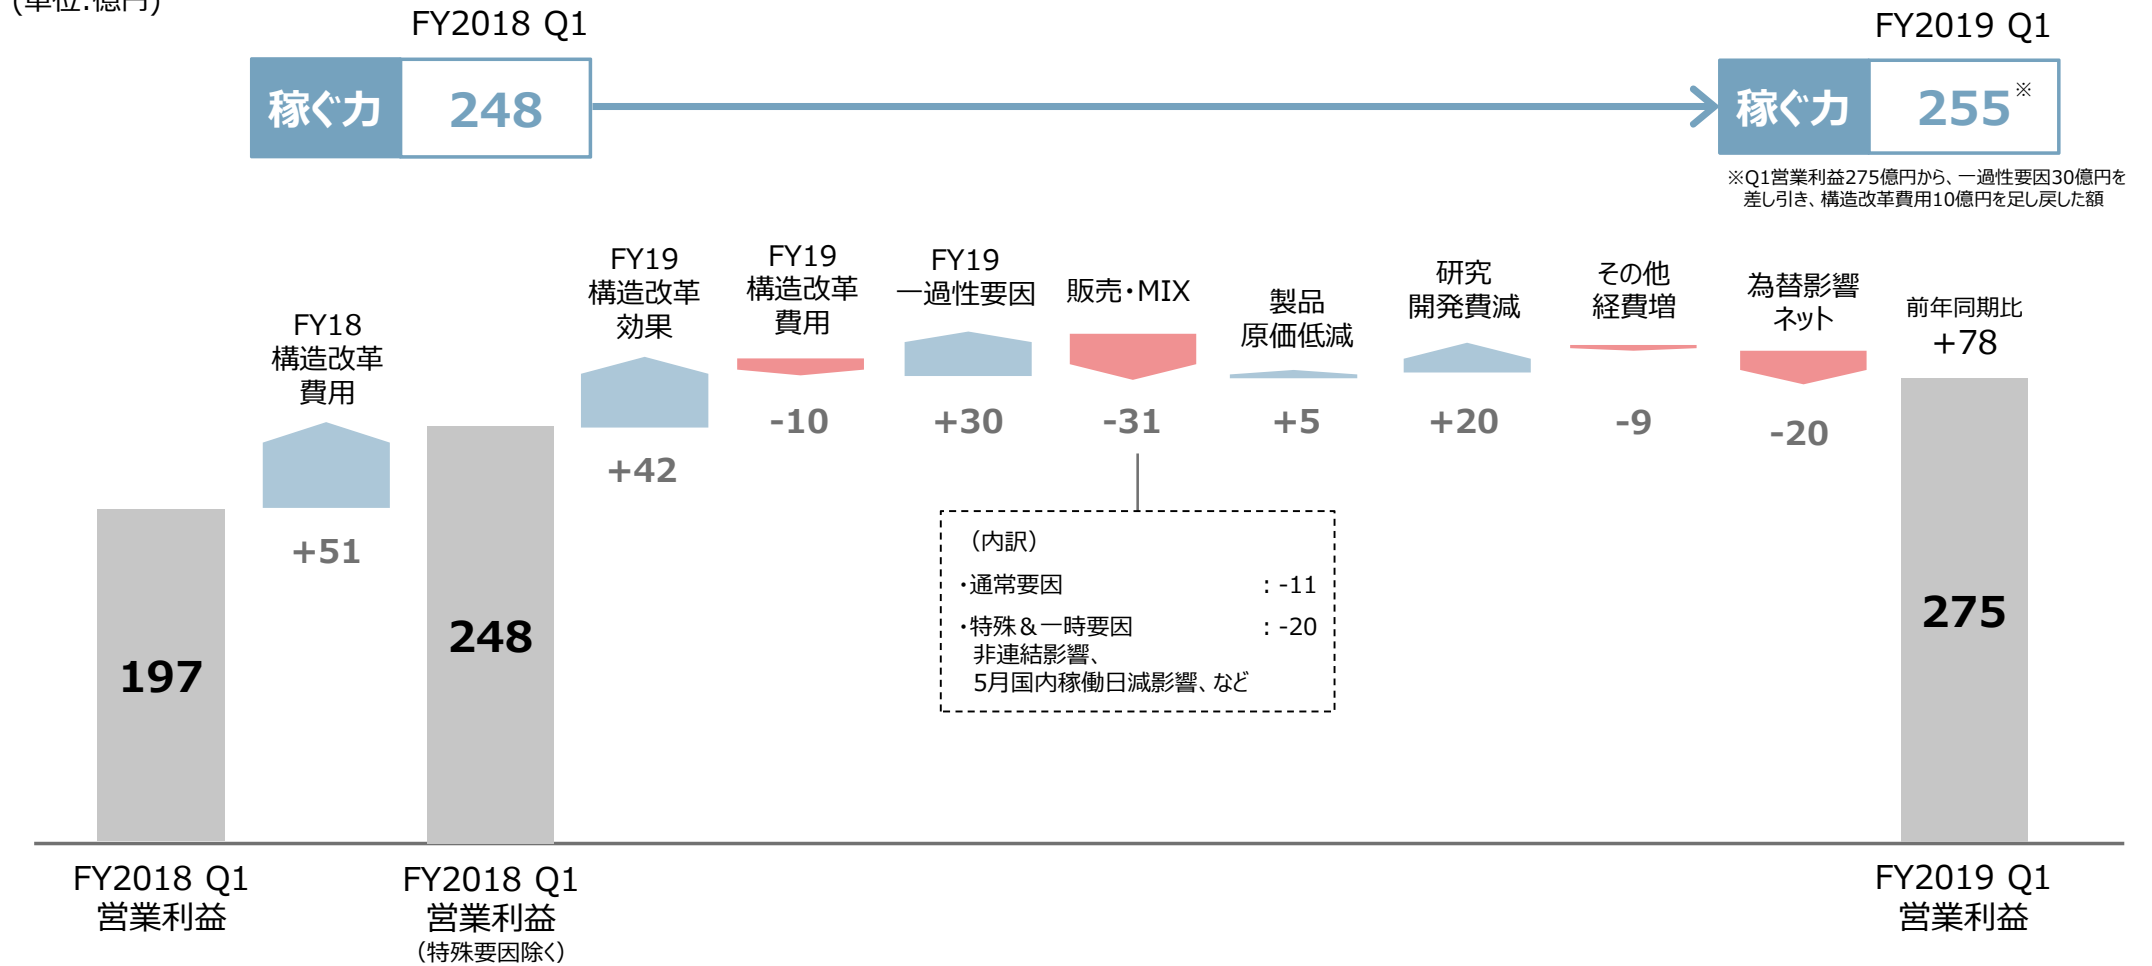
(単位:億円)

FY2018 Q1

稼ぐ力 248

FY2019 Q1

稼ぐ力 255※

※Q1営業利益275億円から、一過性要因30億円を差し引き、構造改革費用10億円を足し戻した額

FY18 構造改革 費用
+51

FY19 構造改革 効果
+42

FY19 構造改革 費用
-10

FY19 一過性要因
+30

販売・MIX
-31

製品 原価低減
+5

研究 開発費減
+20

その他 経費増
-9

為替影響 ネット
-20

前年同期比 +78

197

248

275

(内訳)
・通常要因 : -11
・特殊＆一時要因 : -20
非連結影響、
5月国内稼働日減影響、など

FY2018 Q1 営業利益

FY2018 Q1 営業利益 (特殊要因除く)

FY2019 Q1 営業利益